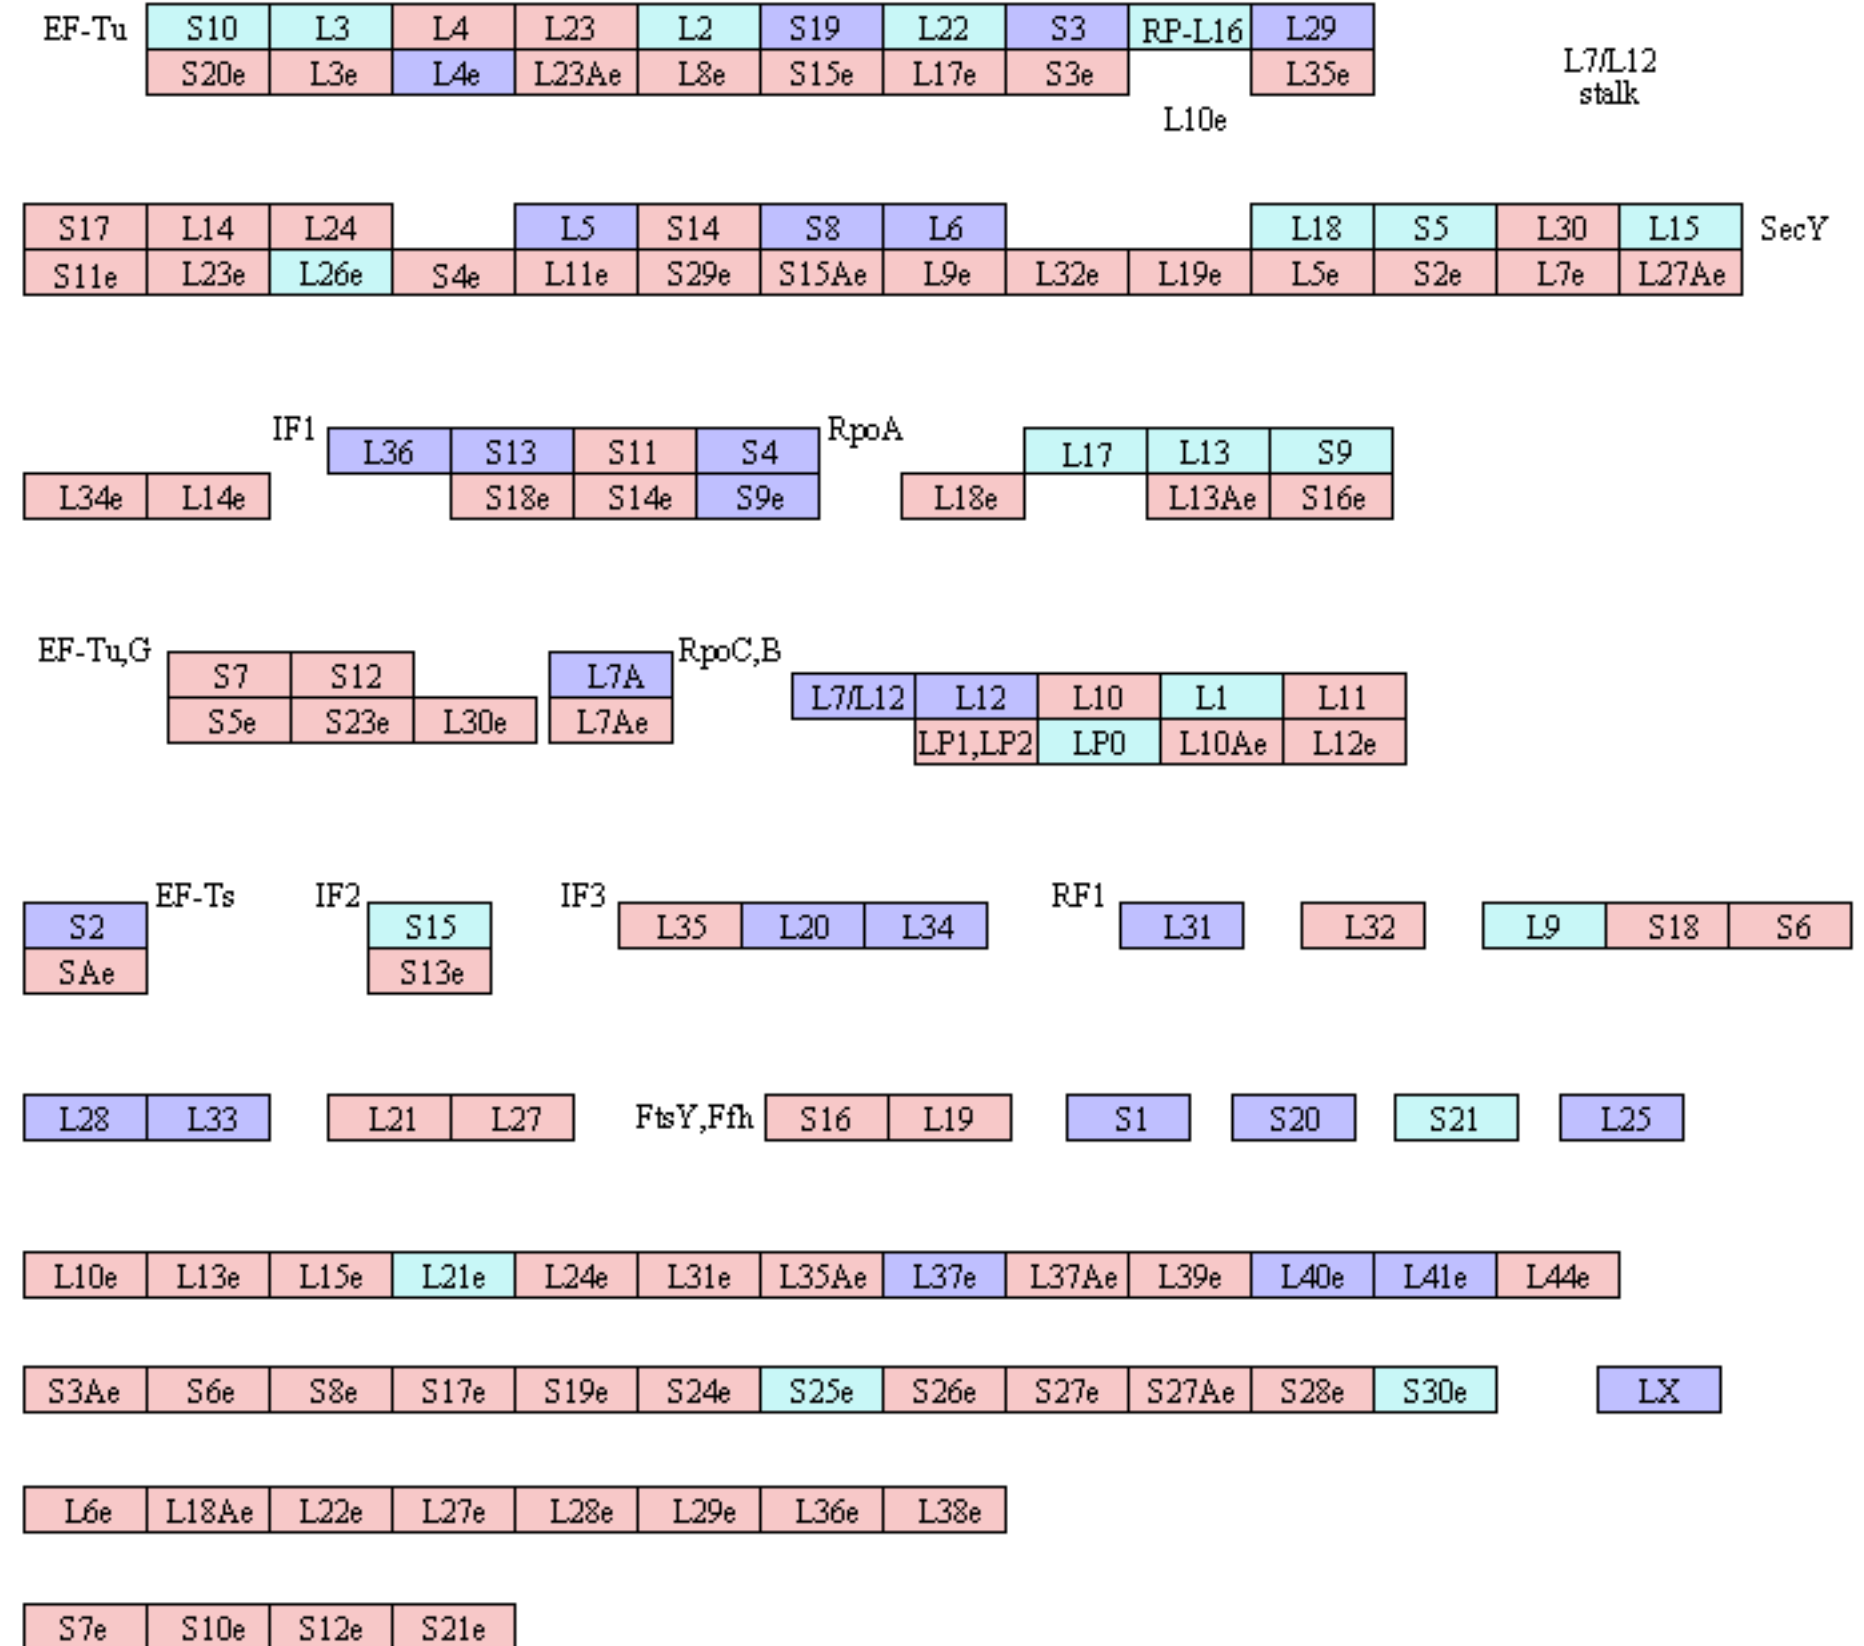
EF-Tu

| S10 | L3 | L4 | L23 | L2 | S19 | L22 | S3 | RP-L16 | L29 |
|---|---|---|---|---|---|---|---|---|---|
| S20e | L3e | L4e | L23Ae | L8e | S15e | L17e | S3e | | L35e |

L10e

L7/L12 stalk

| S17 | L14 | L24 | | L5 | S14 | S8 | L6 | | | L18 | S5 | L30 | L15 |
|---|---|---|---|---|---|---|---|---|---|---|---|---|---|
| S11e | L23e | L26e | S4e | L11e | S29e | S15Ae | L9e | L32e | L19e | L5e | S2e | L7e | L27Ae |

SecY

| L34e | L14e |
|---|---|

IF1

| L36 | S13 | S11 | S4 |
|---|---|---|---|
| | S18e | S14e | S9e |

RpoA

| | L17 | L13 | S9 |
|---|---|---|---|
| L18e | | L13Ae | S16e |

EF-Tu,G

| S7 | S12 | |
|---|---|---|
| S5e | S23e | L30e |

| L7A |
|---|
| L7Ae |

RpoC,B

| L7/L12 | L12 | L10 | L1 | L11 |
|---|---|---|---|---|
| | LP1,LP2 | LP0 | L10Ae | L12e |

| S2 |
|---|
| SAe |

EF-Ts

IF2

| S15 |
|---|
| S13e |

IF3

| L35 | L20 | L34 |
|---|---|---|

RF1

| L31 |
|---|

| L32 |
|---|

| L9 | S18 | S6 |
|---|---|---|

| L28 | L33 |
|---|---|

| L21 | L27 |
|---|---|

FtsY,Ffh

| S16 | L19 |
|---|---|

| S1 | S20 | S21 | L25 |
|---|---|---|---|

| L10e | L13e | L15e | L21e | L24e | L31e | L35Ae | L37e | L37Ae | L39e | L40e | L41e | L44e |
|---|---|---|---|---|---|---|---|---|---|---|---|---|

| S3Ae | S6e | S8e | S17e | S19e | S24e | S25e | S26e | S27e | S27Ae | S28e | S30e |
|---|---|---|---|---|---|---|---|---|---|---|---|

| LX |
|---|

| L6e | L18Ae | L22e | L27e | L28e | L29e | L36e | L38e |
|---|---|---|---|---|---|---|---|

| S7e | S10e | S12e | S21e |
|---|---|---|---|